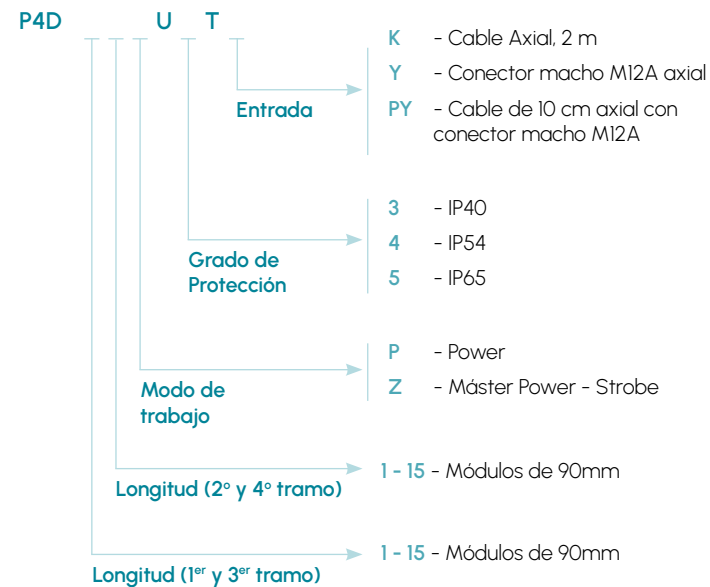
P4D U T

Entrada

K - Cable Axial, 2 m
Y - Conector macho M12A axial
PY - Cable de 10 cm axial con conector macho M12A

Grado de Protección

3 - IP40
4 - IP54
5 - IP65

Modo de trabajo

P - Power
Z - Máster Power - Strobe

Longitud (2º y 4º tramo)

1 - 15 - Módulos de 90mm

Longitud (1$^{er}$ y 3$^{er}$ tramo)

1 - 15 - Módulos de 90mm